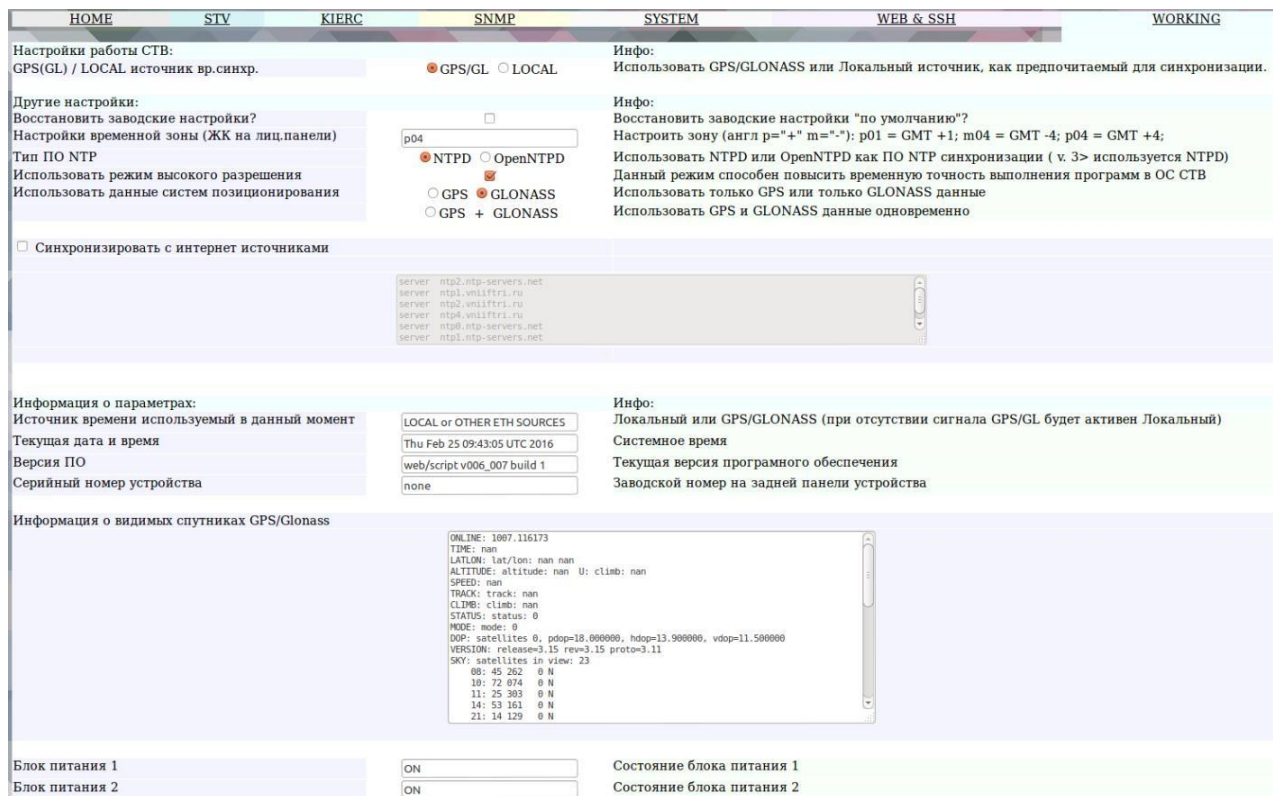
HOME STV KIERC SNMP SYSTEM WEB & SSH WORKING

Настройки работы СТВ:
GPS(GL) / LOCAL источник вр.синхр.
GPS/GL LOCAL
Инфо:
Использовать GPS/GLONASS или Локальный источник, как предпочитаемый для синхронизации.

Другие настройки:
Восстановить заводские настройки?
Настройки временной зоны (ЖК на лиц.панели)
Тип ПО NTP
Использовать режим высокого разрешения
Использовать данные систем позиционирования

p04
NTPD OpenNTPD
GPS GLONASS
GPS + GLONASS

Инфо:
Восстановить заводские настройки "по умолчанию"?
Настроить зону (англ p="+" m="-"): p01 = GMT +1; m04 = GMT -4; p04 = GMT +4;
Использовать NTPD или OpenNTPD как ПО NTP синхронизации ( v. 3> используется NTPD)
Данный режим способен повысить временную точность выполнения программ в ОС СТВ
Использовать только GPS или только GLONASS данные
Использовать GPS и GLONASS данные одновременно

Синхронизировать с интернет источниками

server ntp2.ntp-servers.net
server ntp1.vniiftri.ru
server ntp2.vniiftri.ru
server ntp4.vniiftri.ru
server ntp0.ntp-servers.net
server ntp1.ntp-servers.net

Информация о параметрах:
Источник времени используемый в данный момент
Текущая дата и время
Версия ПО
Серийный номер устройства

LOCAL or OTHER ETH SOURCES
Thu Feb 25 09:43:05 UTC 2016
web/script v006_007 build 1
none

Инфо:
Локальный или GPS/GLONASS (при отсутствии сигнала GPS/GL будет активен Локальный)
Системное время
Текущая версия програмного обеспечения
Заводской номер на задней панели устройства

Информация о видимых спутниках GPS/Glonass

ONLINE: 1007.116173
TIME: nan
LATLON: lat/lon: nan nan
ALTITUDE: altitude: nan U: climb: nan
SPEED: nan
TRACK: track: nan
CLIMB: climb: nan
STATUS: status: 0
MODE: mode: 0
DOP: satellites 0, pdop=18.000000, hdop=13.900000, vdop=11.500000
VERSION: release=3.15 rev=3.15 proto=3.11
SKY: satellites in view: 23
08: 45 262 0 N
10: 72 074 0 N
11: 25 303 0 N
14: 53 161 0 N
21: 14 129 0 N

Блок питания 1
Блок питания 2
ON
ON
Состояние блока питания 1
Состояние блока питания 2